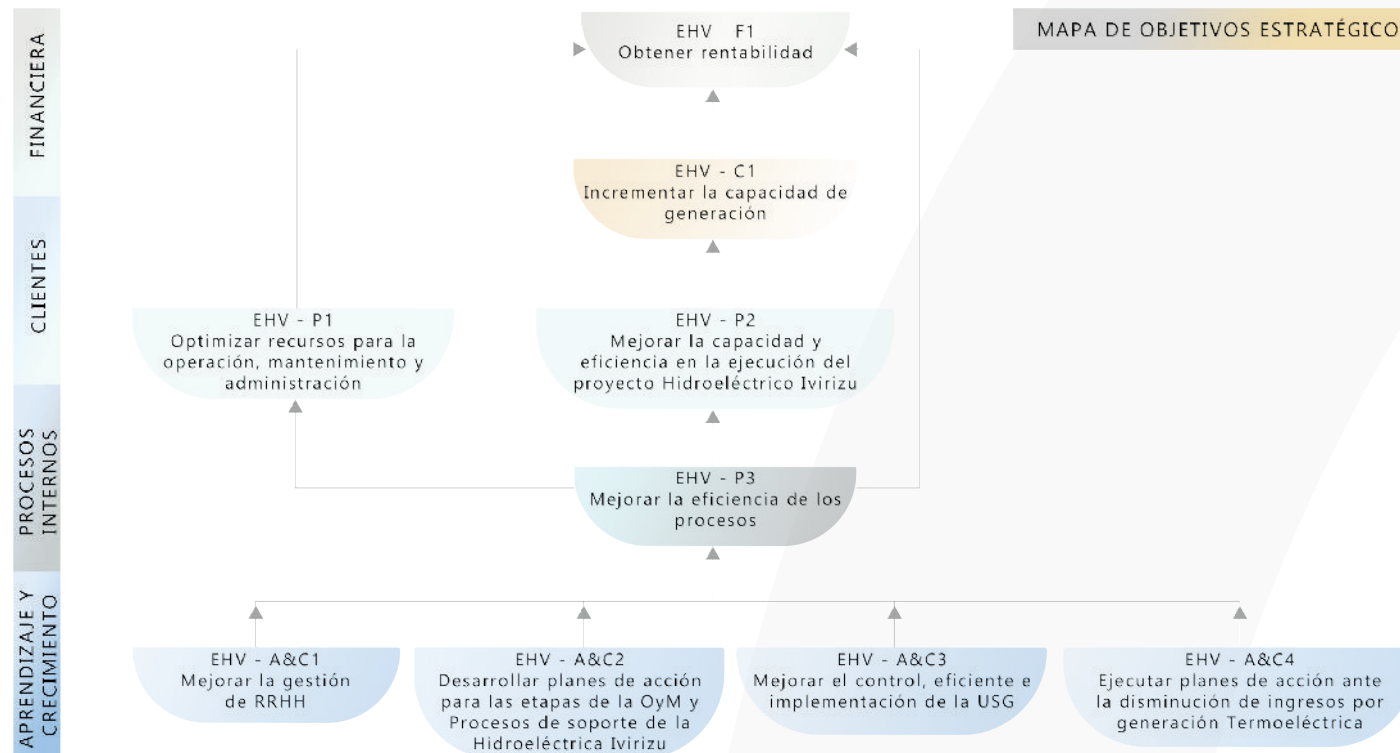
MAPA DE OBJETIVOS ESTRATÉGICO

FINANCIERA

CLIENTES

PROCESOS INTERNOS

APRENDIZAJE Y CRECIMIENTO

EHV F1
Obtener rentabilidad

EHV - C1
Incrementar la capacidad de generación

EHV - P1
Optimizar recursos para la operación, mantenimiento y administración

EHV - P2
Mejorar la capacidad y eficiencia en la ejecución del proyecto Hidroeléctrico Ivirizu

EHV - P3
Mejorar la eficiencia de los procesos

EHV - A&C1
Mejorar la gestión de RRHH

EHV - A&C2
Desarrollar planes de acción para las etapas de la OyM y Procesos de soporte de la Hidroeléctrica Ivirizu

EHV - A&C3
Mejorar el control, eficiente e implementación de la USG

EHV - A&C4
Ejecutar planes de acción ante la disminución de ingresos por generación Termoeléctrica